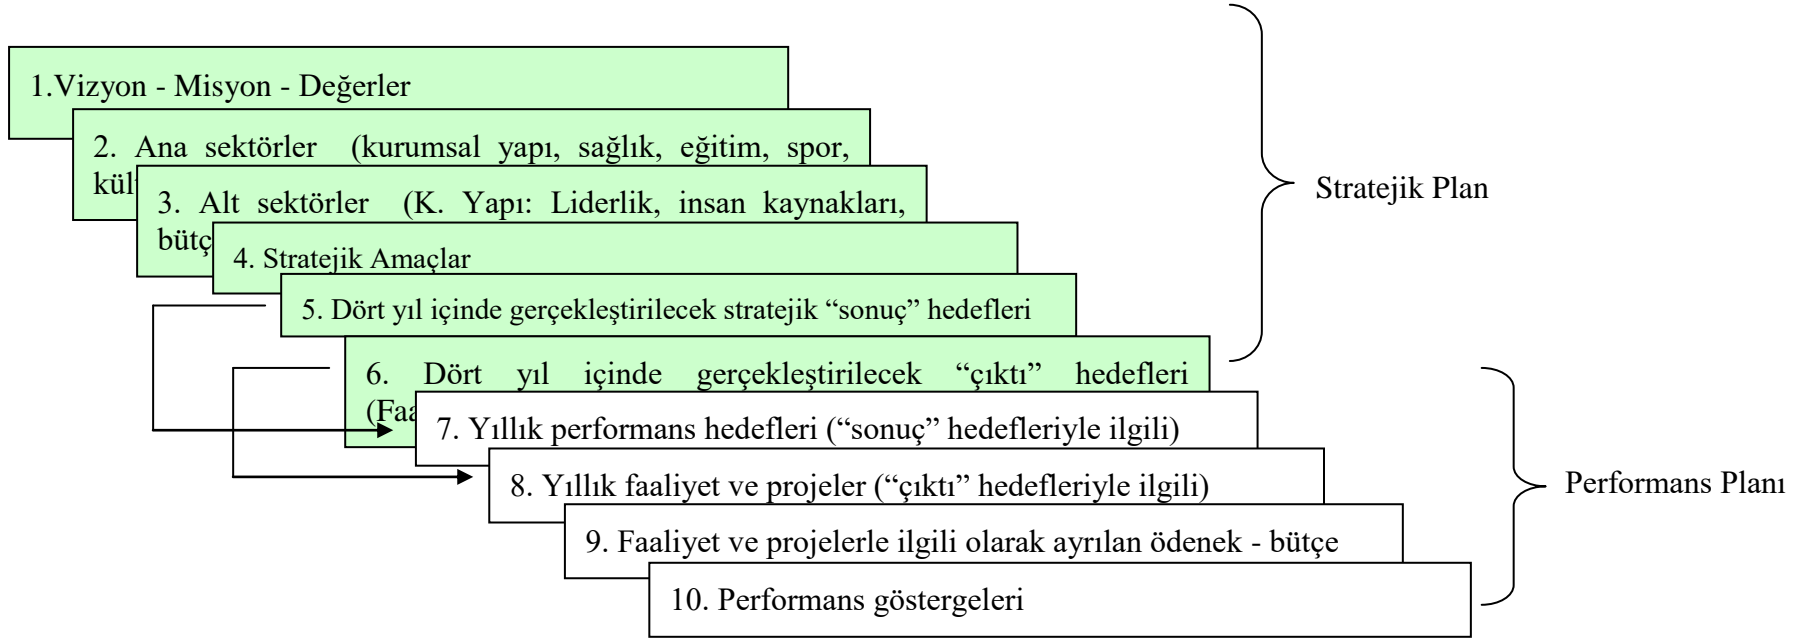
1.Vizyon - Misyon - Değerler

2. Ana sektörler (kurumsal yapı, sağlık, eğitim, spor, kül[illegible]

3. Alt sektörler (K. Yapı: Liderlik, insan kaynakları, bütç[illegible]

4. Stratejik Amaçlar

5. Dört yıl içinde gerçekleştirilecek stratejik "sonuç" hedefleri

6. Dört yıl içinde gerçekleştirilecek "çıktı" hedefleri (Faa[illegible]

7. Yıllık performans hedefleri ("sonuç" hedefleriyle ilgili)

8. Yıllık faaliyet ve projeler ("çıktı" hedefleriyle ilgili)

9. Faaliyet ve projelerle ilgili olarak ayrılan ödenek - bütçe

10. Performans göstergeleri

Stratejik Plan

Performans Planı